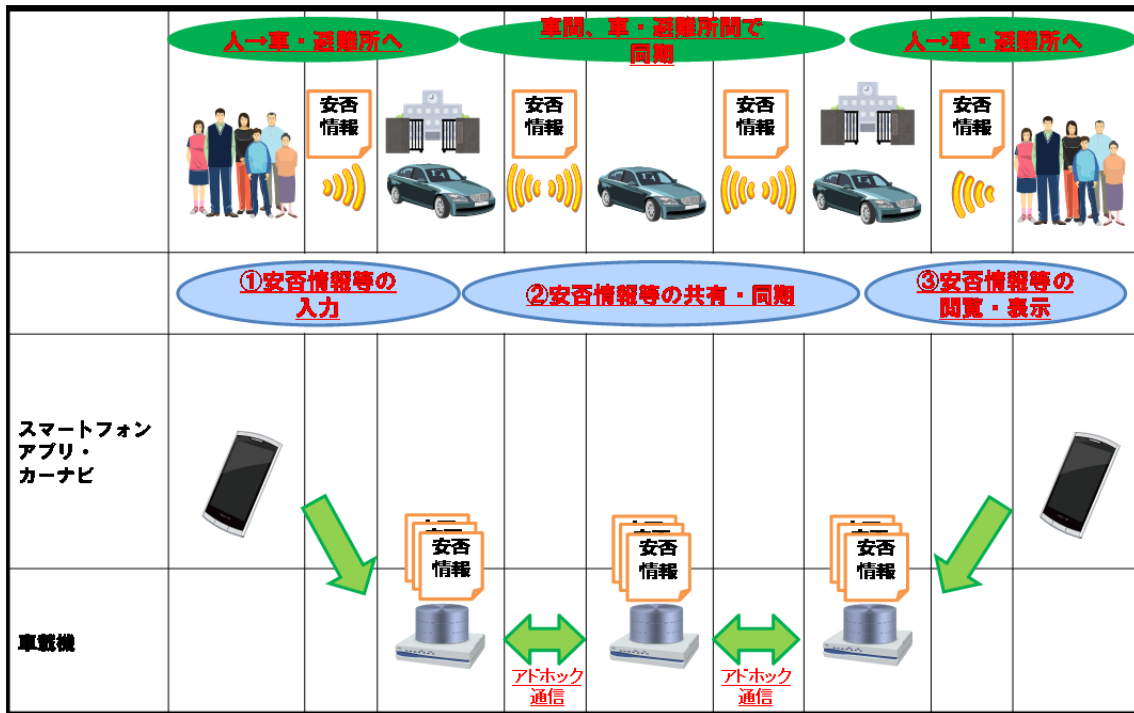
人→車・避難所へ

車間、車・避難所間で同期

人→車・避難所へ

安否情報

安否情報

安否情報

安否情報

①安否情報等の入力

②安否情報等の共有・同期

③安否情報等の閲覧・表示

スマートフォンアプリ・カーナビ

車載機

安否情報

安否情報

安否情報

アドホック通信

アドホック通信